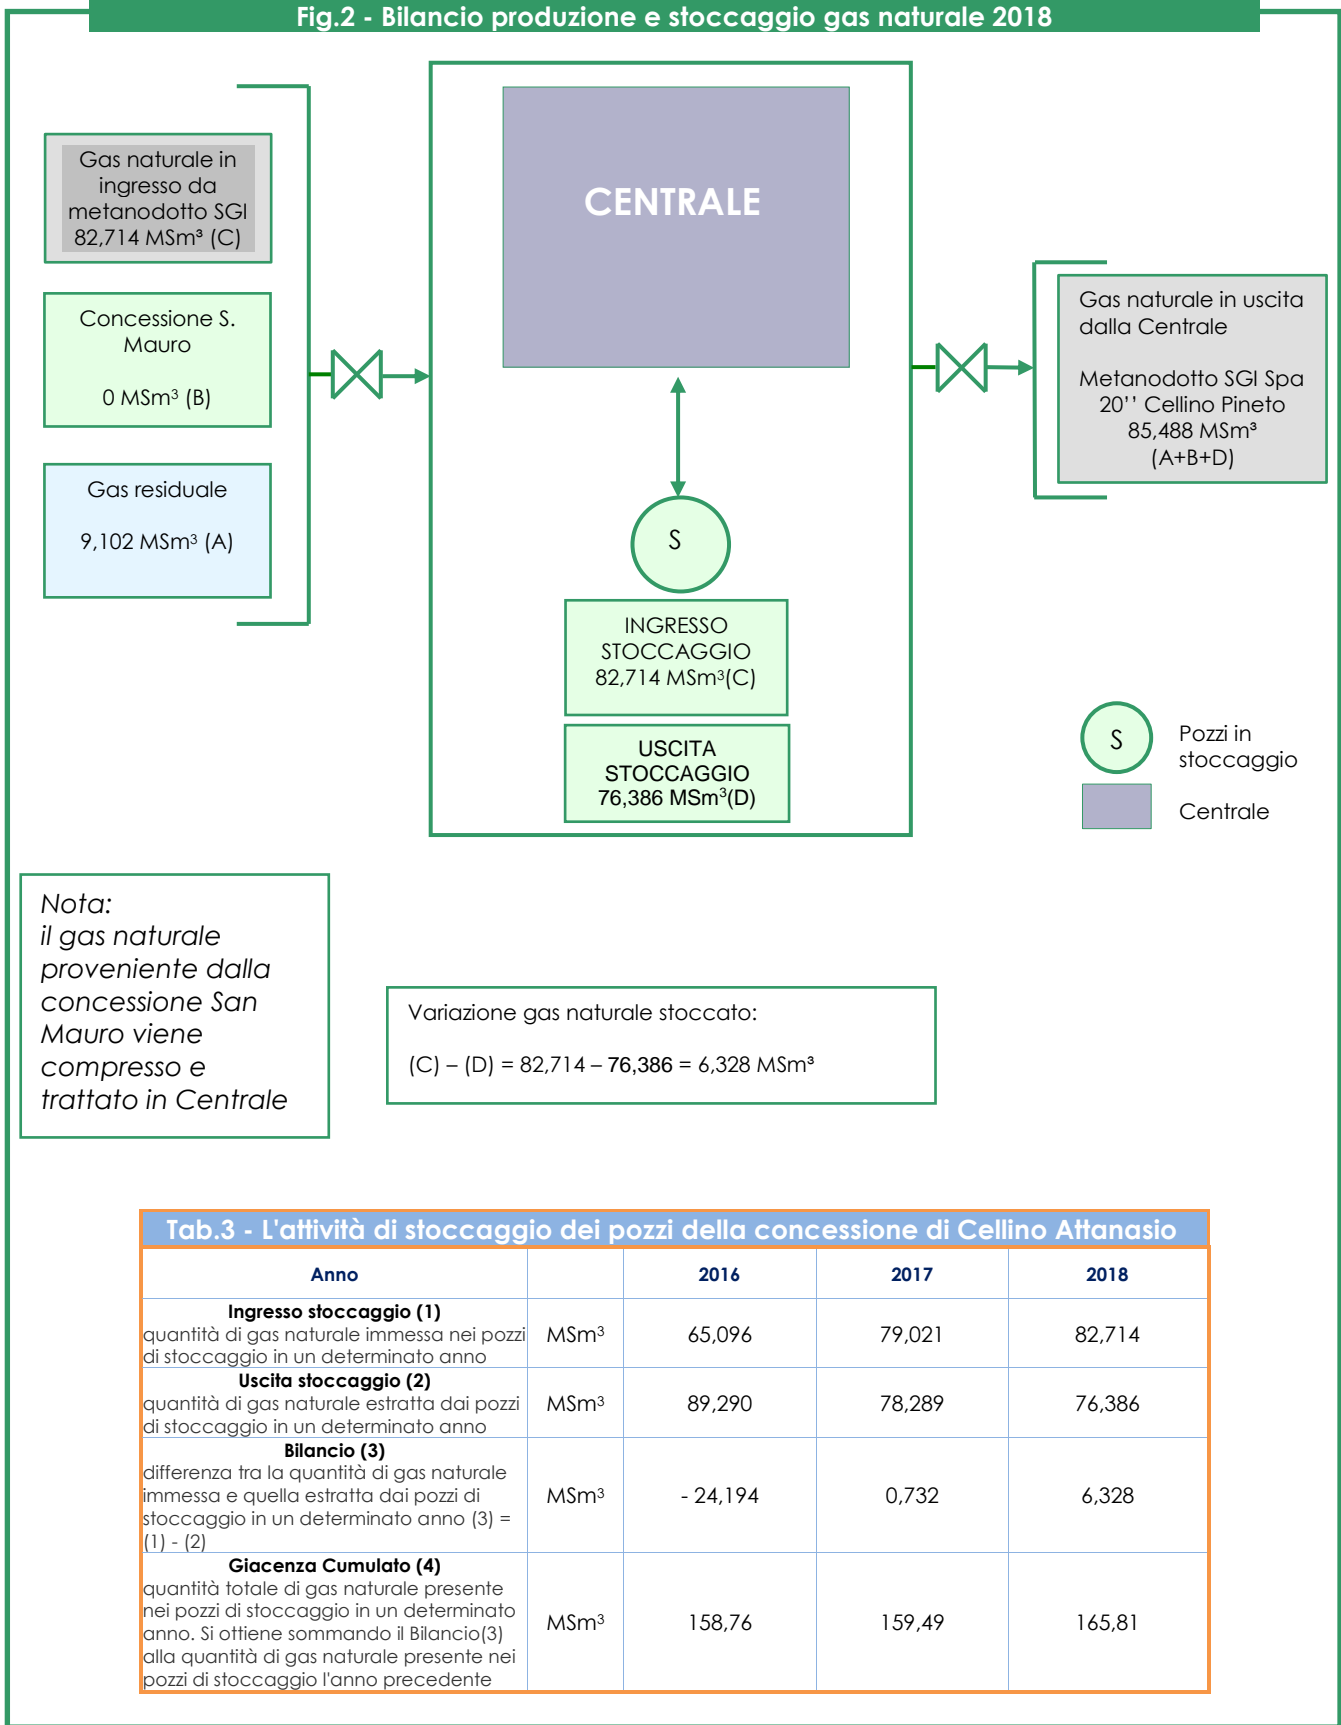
Fig.2 - Bilancio produzione e stoccaggio gas naturale 2018

Gas naturale in ingresso da metanodotto SGI 82,714 MSm³ (C)

Concessione S. Mauro

0 MSm³ (B)

Gas residuale

9,102 MSm³ (A)

CENTRALE

S

INGRESSO STOCCAGGIO 82,714 MSm³(C)

USCITA STOCCAGGIO 76,386 MSm³(D)

Gas naturale in uscita dalla Centrale

Metanodotto SGI Spa 20'' Cellino Pineto 85,488 MSm³ (A+B+D)

S Pozzi in stoccaggio

Centrale

Nota: il gas naturale proveniente dalla concessione San Mauro viene compresso e trattato in Centrale

Variazione gas naturale stoccato:

(C) – (D) = 82,714 – 76,386 = 6,328 MSm³

Tab.3 - L'attività di stoccaggio dei pozzi della concessione di Cellino Attanasio

| Anno | | 2016 | 2017 | 2018 |
|---|---|---|---|---|
| **Ingresso stoccaggio (1)** quantità di gas naturale immessa nei pozzi di stoccaggio in un determinato anno | MSm³ | 65,096 | 79,021 | 82,714 |
| **Uscita stoccaggio (2)** quantità di gas naturale estratta dai pozzi di stoccaggio in un determinato anno | MSm³ | 89,290 | 78,289 | 76,386 |
| **Bilancio (3)** differenza tra la quantità di gas naturale immessa e quella estratta dai pozzi di stoccaggio in un determinato anno (3) = (1) - (2) | MSm³ | - 24,194 | 0,732 | 6,328 |
| **Giacenza Cumulato (4)** quantità totale di gas naturale presente nei pozzi di stoccaggio in un determinato anno. Si ottiene sommando il Bilancio(3) alla quantità di gas naturale presente nei pozzi di stoccaggio l'anno precedente | MSm³ | 158,76 | 159,49 | 165,81 |